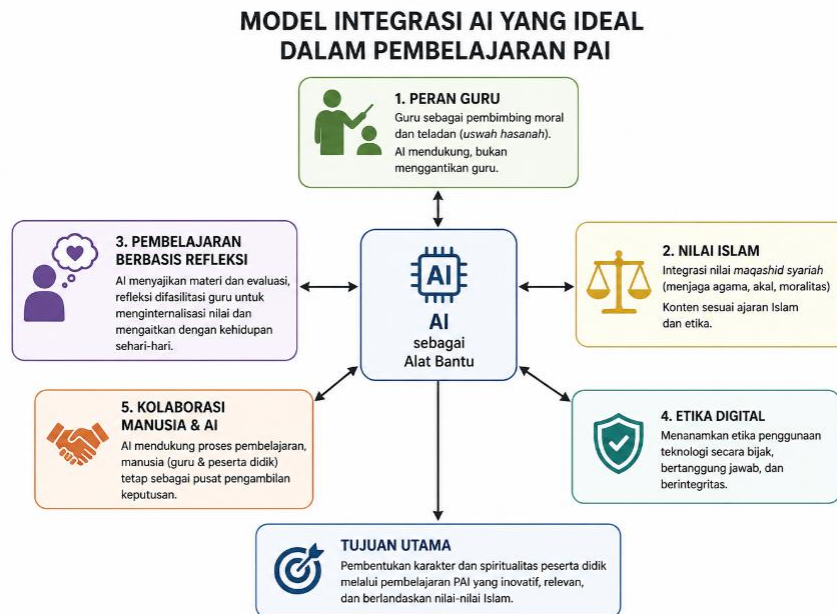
MODEL INTEGRASI AI YANG IDEAL
DALAM PEMBELAJARAN PAI

1. PERAN GURU
Guru sebagai pembimbing moral dan teladan (uswah hasanah).
AI mendukung, bukan menggantikan guru.

3. PEMBELAJARAN BERBASIS REFLEKSI
AI menyajikan materi dan evaluasi, refleksi difasilitasi guru untuk menginternalisasi nilai dan mengaitkan dengan kehidupan sehari-hari.

AI

AI
sebagai
Alat Bantu

2. NILAI ISLAM
Integrasi nilai maqashid syariah (menjaga agama, akal, moralitas)
Konten sesuai ajaran Islam dan etika.

5. KOLABORASI MANUSIA & AI
AI mendukung proses pembelajaran, manusia (guru & peserta didik) tetap sebagai pusat pengambilan keputusan.

4. ETIKA DIGITAL
Menanamkan etika penggunaan teknologi secara bijak, bertanggung jawab, dan berintegritas.

TUJUAN UTAMA
Pembentukan karakter dan spiritualitas peserta didik melalui pembelajaran PAI yang inovatif, relevan, dan berlandaskan nilai-nilai Islam.